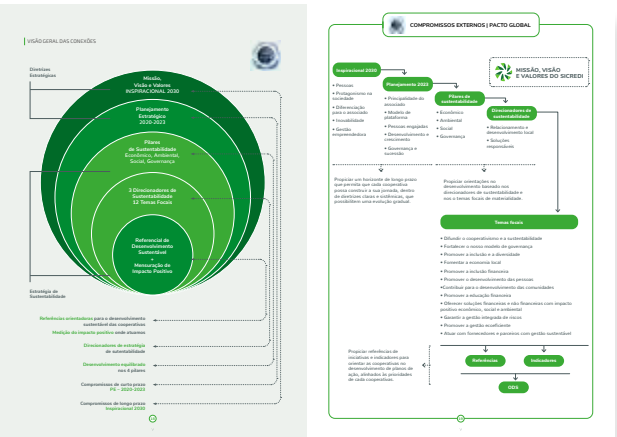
VISÃO GERAL DAS CONEXÕES

Diretrizes Estratégicas

Missão, Visão e Valores INSPIRACIONAL 2030

Planejamento Estratégico 2020-2023

Pilares de Sustentabilidade Econômico, Ambiental, Social, Governança

3 Direcionadores de Sustentabilidade 12 Temas Focais

Referencial de Desenvolvimento Sustentável + Mensuração do Impacto Positivo

Estratégia de Sustentabilidade

Referências orientadoras para o desenvolvimento sustentável das cooperativas

Medição do impacto positivo onde atuamos

Direcionadores de estratégia de sustentabilidade

Desenvolvimento equilibrado nos 4 pilares

Compromissos de curto prazo PE - 2020-2023

Compromissos de longo prazo Inspiracional 2030

COMPROMISSOS EXTERNOS | PACTO GLOBAL

MISSÃO, VISÃO E VALORES DO SICREDI

Inspiracional 2030
• Pessoas
• Protagonismo na sociedade
• Diferenciação para o associado
• Inovabilidade
• Gestão empreendedora

Planejamento 2023
• Principalidade do associado
• Modelo de plataforma
• Pessoas engajadas
• Desenvolvimento e crescimento
• Governança e sucessão

Pilares de sustentabilidade
• Econômico
• Ambiental
• Social
• Governança

Direcionadores de sustentabilidade
• Relacionamento e desenvolvimento local
• Soluções responsáveis

Propiciar um horizonte de longo prazo que permita que cada cooperativa possa construir a sua jornada, dentro de diretrizes claras e sistêmicas, que possibilitem uma evolução gradual.

Propiciar orientações no desenvolvimento baseado nos direcionadores de sustentabilidade e nos 12 temas focais de materialidade.

Temas focais
• Difundir o cooperativismo e a sustentabilidade
• Fortalecer o nosso modelo de governança
• Promover a inclusão e a diversidade
• Fomentar a economia local
• Promover a inclusão financeira
• Promover o desenvolvimento das pessoas
• Contribuir para o desenvolvimento das comunidades
• Promover a educação financeira
• Oferecer soluções financeiras e não financeiras com impacto positivo econômico, social e ambiental
• Garantir a gestão integrada de riscos
• Promover a gestão ecoeficiente
• Atuar com fornecedores e parceiros com gestão sustentável

Propiciar referências de iniciativas e indicadores para orientar as cooperativas no desenvolvimento de planos de ação, alinhados às prioridades de cada cooperativa.

Referências

Indicadores

ODS